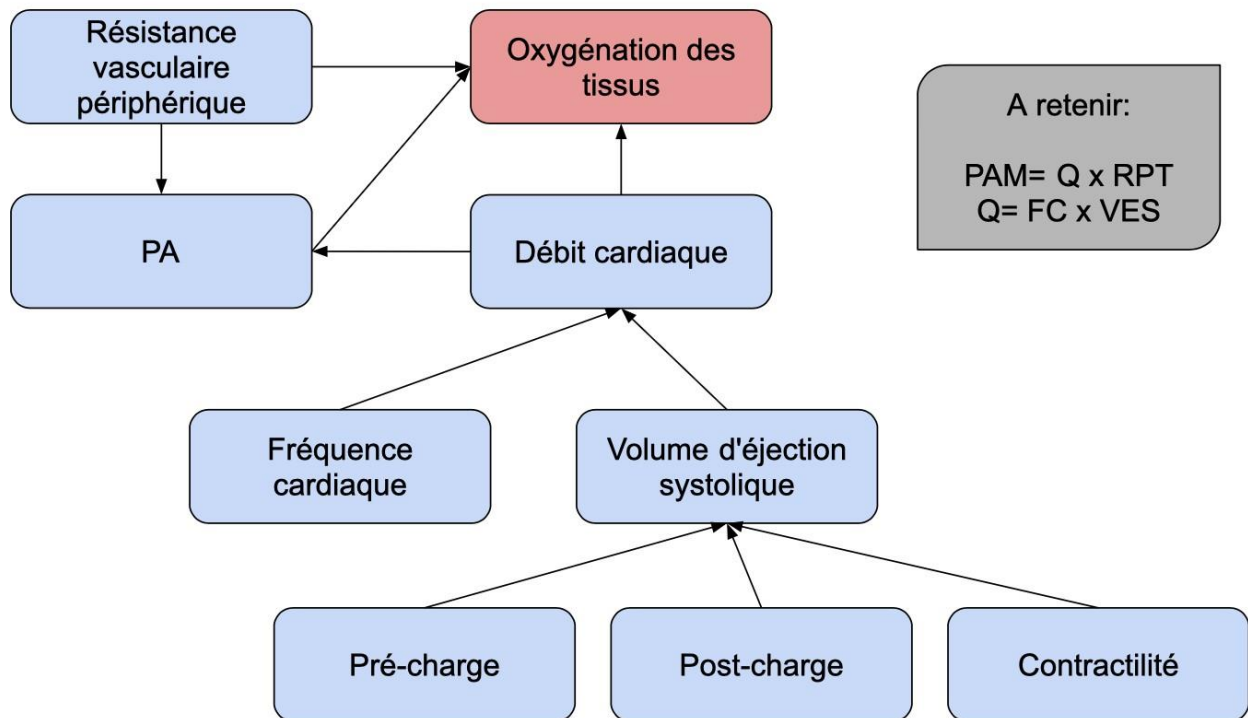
Résistance vasculaire périphérique

Oxygénation des tissus

A retenir:

PAM= Q x RPT
Q= FC x VES

PA

Débit cardiaque

Fréquence cardiaque

Volume d'éjection systolique

Pré-charge

Post-charge

Contractilité